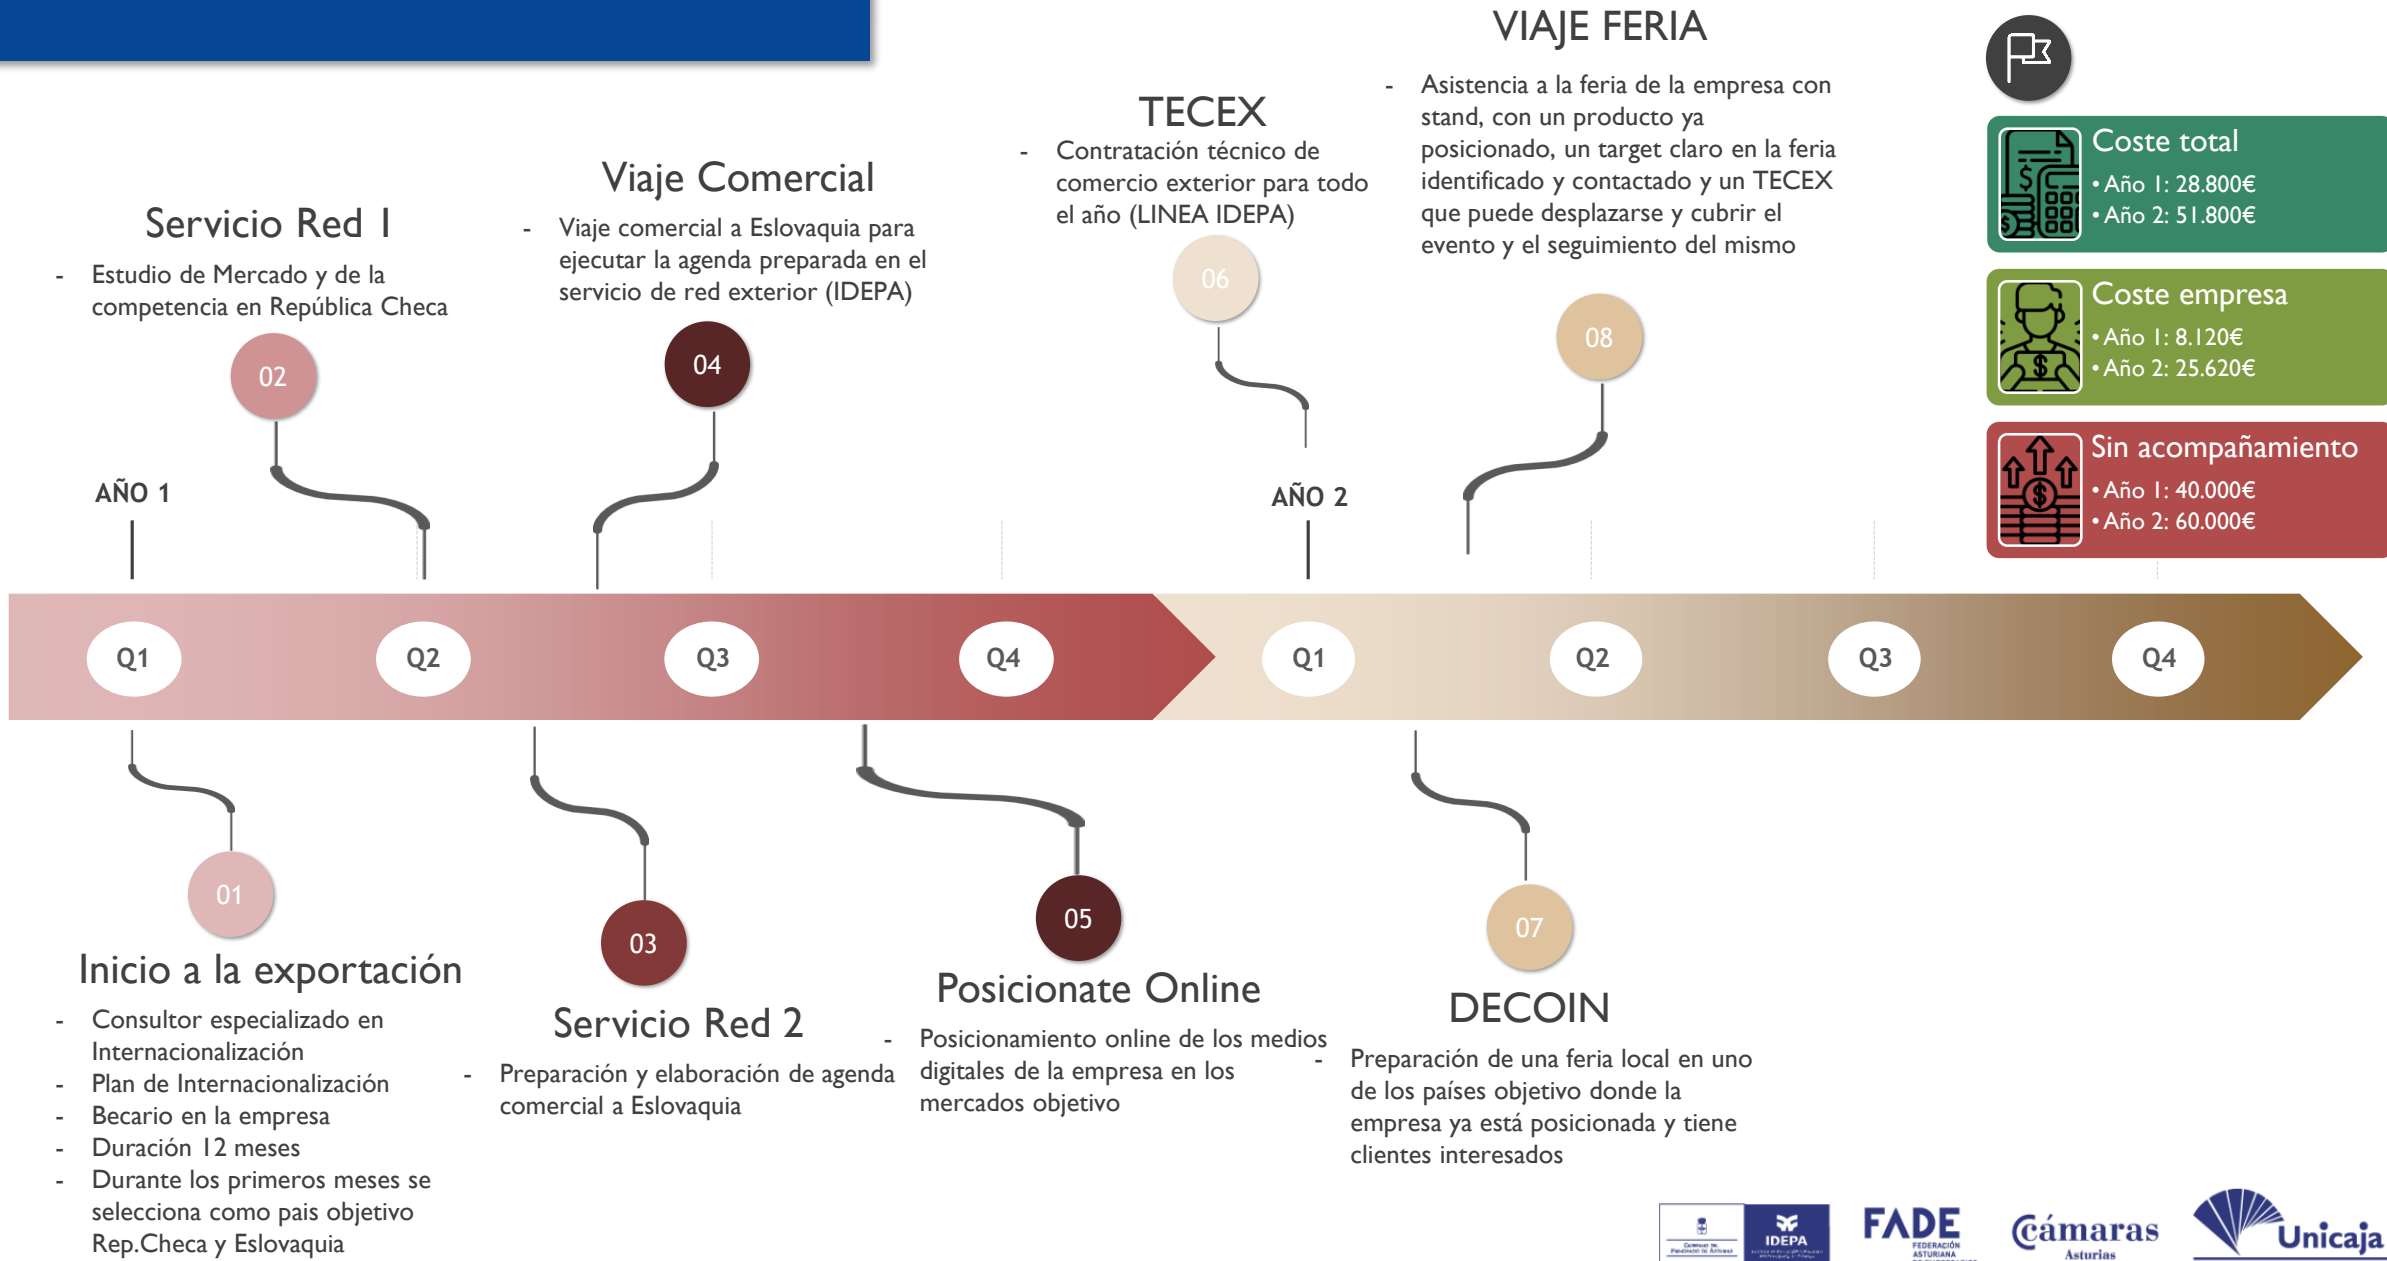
Servicio Red I

- Estudio de Mercado y de la competencia en República Checa

02

Viaje Comercial

- Viaje comercial a Eslovaquia para ejecutar la agenda preparada en el servicio de red exterior (IDEPA)

04

TECEX

- Contratación técnico de comercio exterior para todo el año (LINEA IDEPA)

06

VIAJE FERIA

- Asistencia a la feria de la empresa con stand, con un producto ya posicionado, un target claro en la feria identificado y contactado y un TECEX que puede desplazarse y cubrir el evento y el seguimiento del mismo

08

Coste total
• Año 1: 28.800€
• Año 2: 51.800€

Coste empresa
• Año 1: 8.120€
• Año 2: 25.620€

Sin acompañamiento
• Año 1: 40.000€
• Año 2: 60.000€

AÑO 1

AÑO 2

Q1 Q2 Q3 Q4 Q1 Q2 Q3 Q4

01

Inicio a la exportación

- Consultor especializado en Internacionalización
- Plan de Internacionalización
- Becario en la empresa
- Duración 12 meses
- Durante los primeros meses se selecciona como pais objetivo Rep.Checa y Eslovaquia

03

Servicio Red 2

- Preparación y elaboración de agenda comercial a Eslovaquia

05

Posicionate Online

- Posicionamiento online de los medios digitales de la empresa en los mercados objetivo

07

DECOIN

- Preparación de una feria local en uno de los países objetivo donde la empresa ya está posicionada y tiene clientes interesados

IDEPA FADE FEDERACIÓN ASTURIANA Cámaras Asturias Unicaja